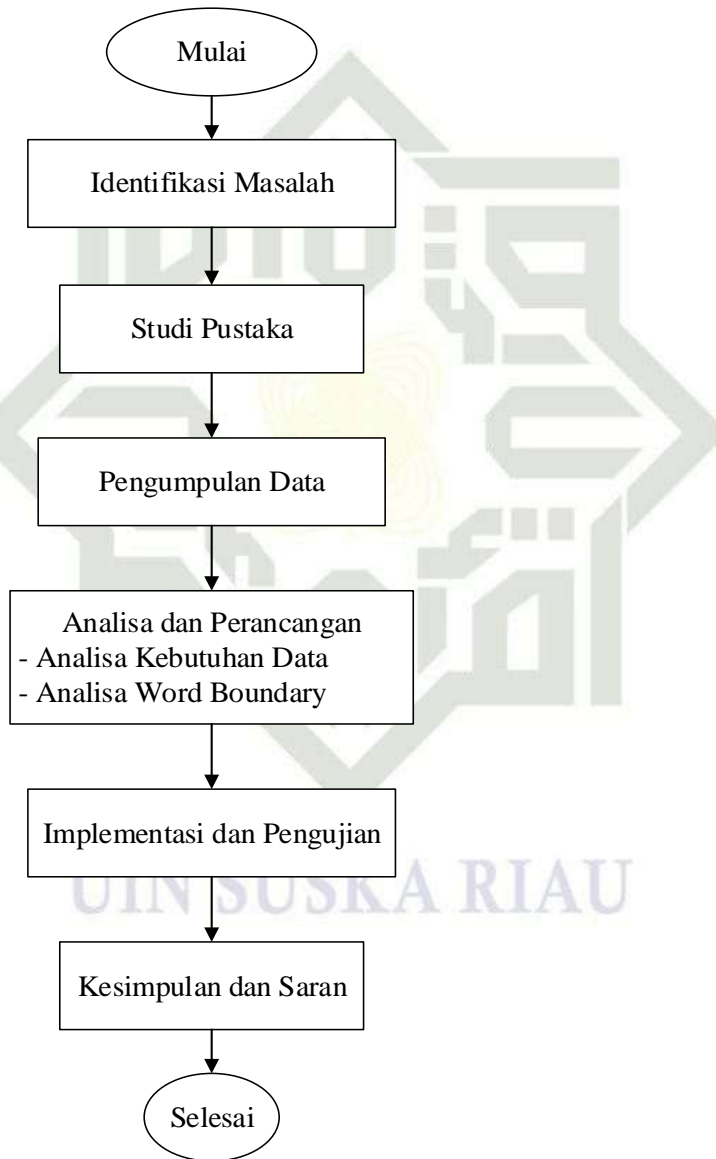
Mulai

Identifikasi Masalah

Studi Pustaka

Pengumpulan Data

Analisa dan Perancangan
- Analisa Kebutuhan Data
- Analisa Word Boundary

Implementasi dan Pengujian

UIN SUSKA RIAU

Kesimpulan dan Saran

Selesai